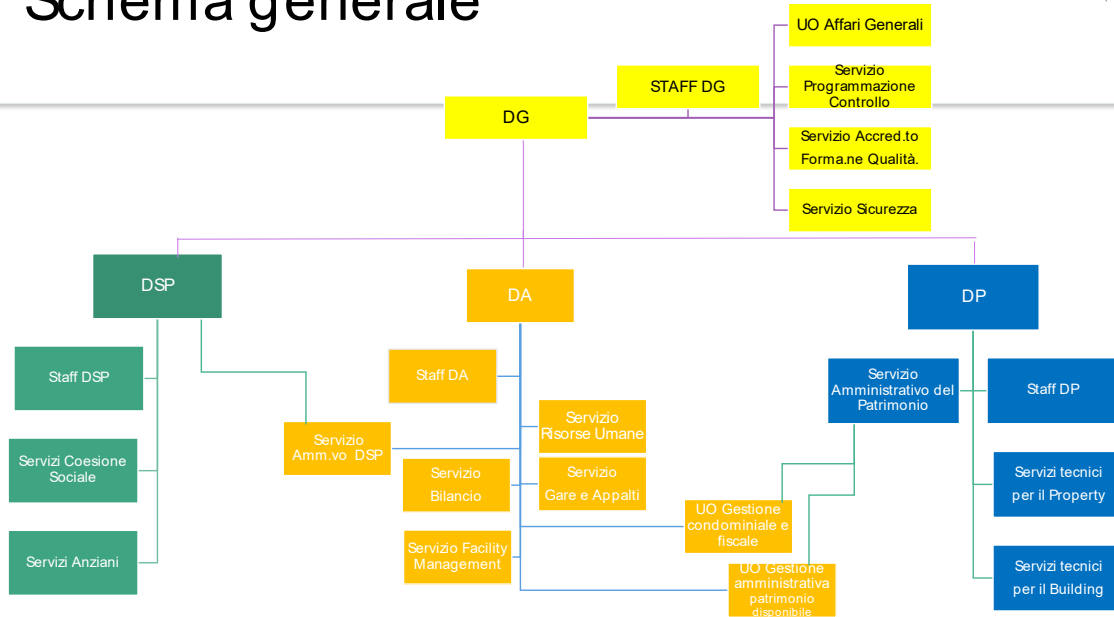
Schema generale

UO Affari Generali

STAFF DG

Servizio Programmazione Controllo

DG

Servizio Accred.to Forma.ne Qualità.

Servizio Sicurezza

DSP

DA

DP

Staff DSP

Servizi Coesione Sociale

Servizi Anziani

Servizio Amm.vo DSP

Staff DA

Servizio Risorse Umane

Servizio Bilancio

Servizio Gare e Appalti

Servizio Facility Management

UO Gestione condominiale e fiscale

UO Gestione amministrativa patrimonio disponibile

Servizio Amministrativo del Patrimonio

Staff DP

Servizi tecnici per il Property

Servizi tecnici per il Building